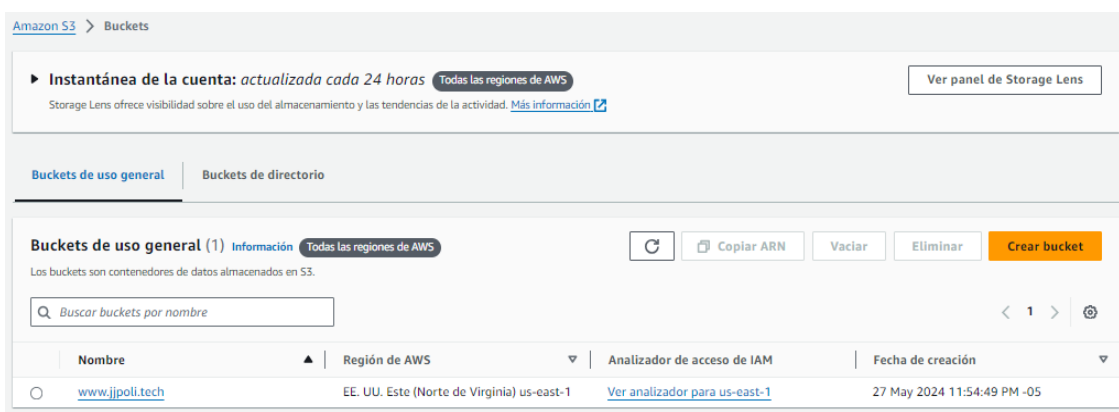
Amazon S3 > Buckets

Instantánea de la cuenta: actualizada cada 24 horas Todas las regiones de AWS

Storage Lens ofrece visibilidad sobre el uso del almacenamiento y las tendencias de la actividad. Más información

Ver panel de Storage Lens

Buckets de uso general | Buckets de directorio

Buckets de uso general (1) Información Todas las regiones de AWS

Los buckets son contenedores de datos almacenados en S3.

Copiar ARN | Vaciar | Eliminar | Crear bucket

Buscar buckets por nombre

< 1 >

| | Nombre | Región de AWS | Analizador de acceso de IAM | Fecha de creación |
|---|---|---|---|---|
| ○ | www.jjpoli.tech | EE. UU. Este (Norte de Virginia) us-east-1 | Ver analizador para us-east-1 | 27 May 2024 11:54:49 PM -05 |